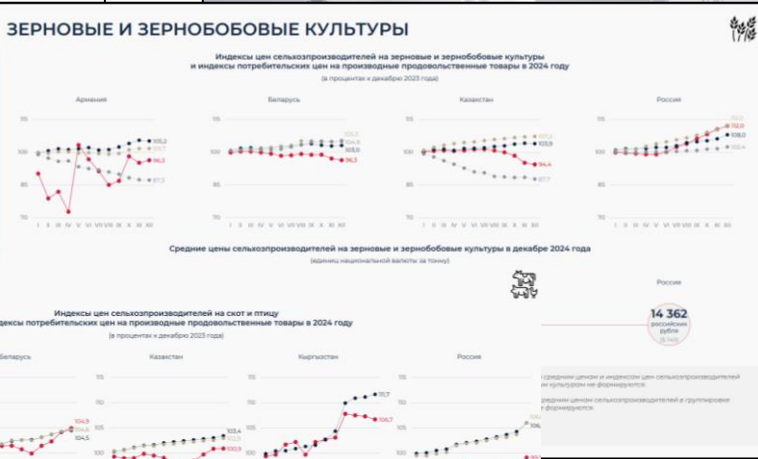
ЗЕРНОВЫЕ И ЗЕРНОБОБОВЫЕ КУЛЬТУРЫ

Индексы цен сельхозпроизводителей на зерновые и зернобобовые культуры и индексы потребительских цен на производные продовольственные товары в 2024 году

(в процентах к декабрю 2023 года)

Армения

115
100
85
70

105,2
101,7
96,3
87,3

I II III IV V VI VII VIII IX X XI XII

Беларусь

115
100
85
70

103,3
101,9
101,0
96,3

I II III IV V VI VII VIII IX X XI XII

Казахстан

115
100
85
70

107,2
103,9
94,4
87,7

I II III IV V VI VII VIII IX X XI XII

Россия

115
100
85
70

113,0
112,0
108,0
103,4

I II III IV V VI VII VIII IX X XI XII

Средние цены сельхозпроизводителей на зерновые и зернобобовые культуры в декабре 2024 года

(единиц национальной валюты за тонну)

Россия

14 362
российских рубля
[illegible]

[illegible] средним ценам и индексам цен сельхозпроизводителей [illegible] культурам не формируются.

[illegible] средним ценам сельхозпроизводителей в группировке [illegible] формируются.

Индексы цен сельхозпроизводителей на скот и птицу
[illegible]ндексы потребительских цен на производные продовольственные товары в 2024 году

(в процентах к декабрю 2023 года)

Беларусь

104,9
104,6
104,5

Казахстан

103,4
101,9
100,9

Кыргызстан

115
110
105
100

111,7
106,7

Россия

115
110
105
100

106